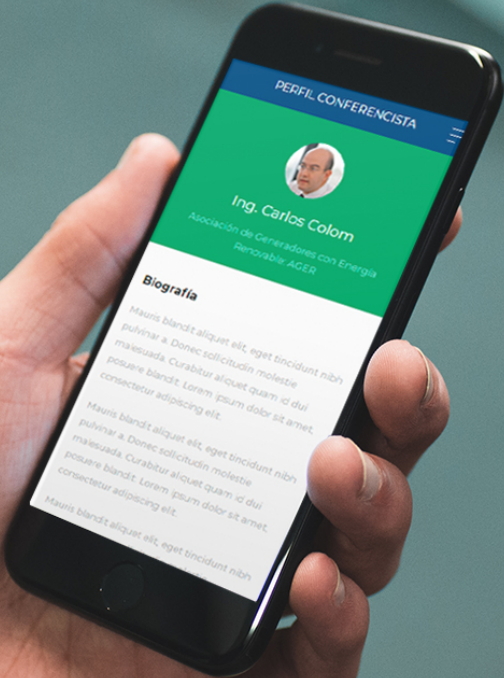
PERFIL CONFERENCISTA

Ing. Carlos Colom

Asociación de Generadores con Energía Renovable, AGER

Biografía

Mauris blandit aliquet elit, eget tincidunt nibh pulvinar a. Donec sollicitudin molestie malesuada. Curabitur aliquet quam id dui posuere blandit. Lorem ipsum dolor sit amet, consectetur adipiscing elit.

Mauris blandit aliquet elit, eget tincidunt nibh pulvinar a. Donec sollicitudin molestie malesuada. Curabitur aliquet quam id dui posuere blandit. Lorem ipsum dolor sit amet, consectetur adipiscing elit.

Mauris blandit aliquet elit, eget tincidunt nibh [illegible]